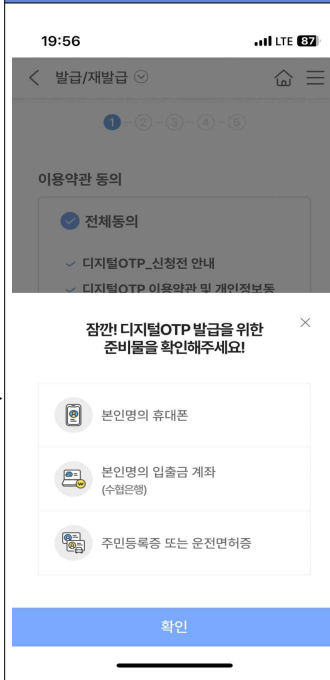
19:56

LTE 87

발급/재발급

1 2 3 4 5

이용약관 동의

전체동의

디지털OTP_신청전 안내

디지털OTP 이용약관 및 개인정보동

잠깐! 디지털OTP 발급을 위한 준비물을 확인해주세요!

×

본인명의 휴대폰

본인명의 입출금 계좌 (수협은행)

주민등록증 또는 운전면허증

확인